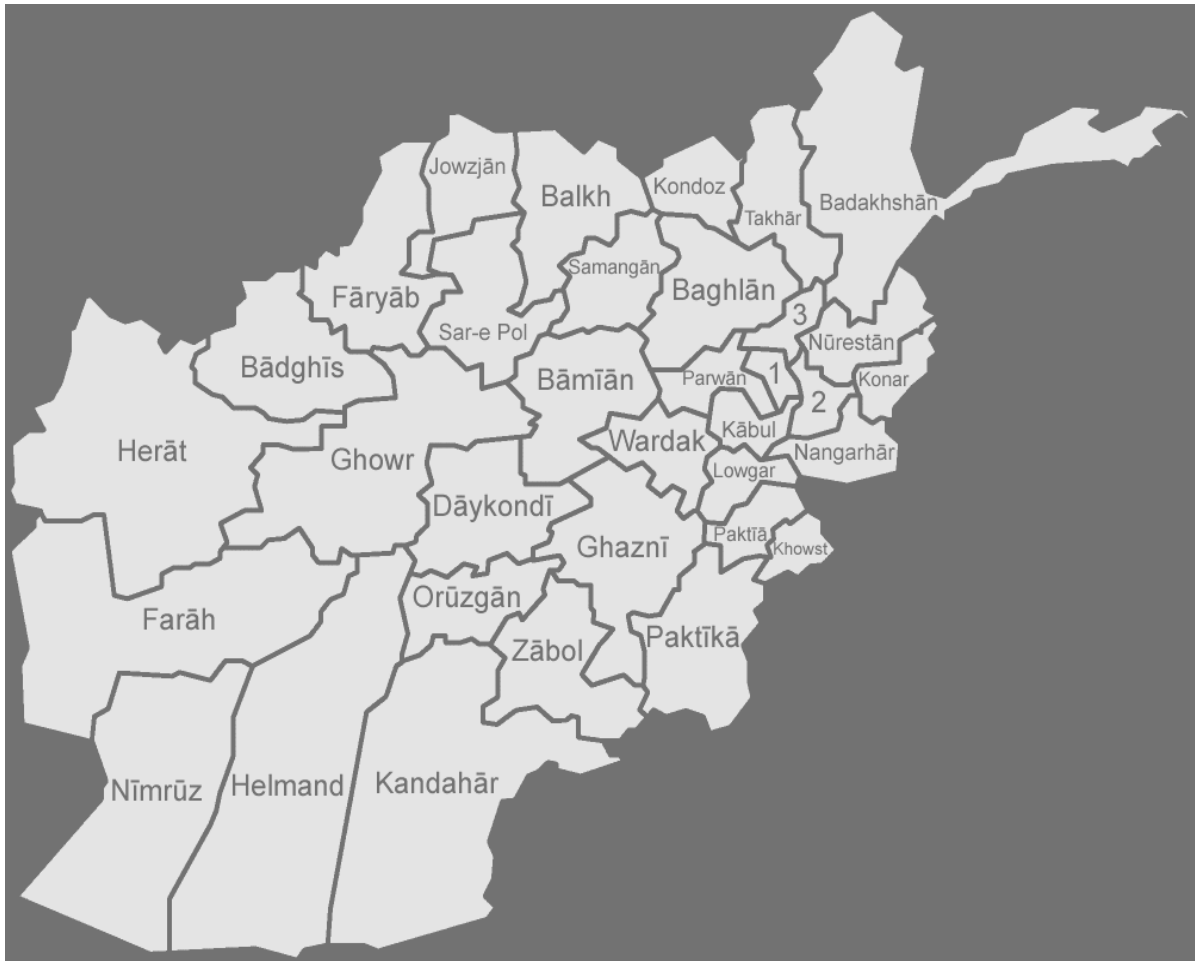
Jowzjān
Balkh
Kondoz
Takhār
Badakhshān
Samangān
Fāryāb
Sar-e Pol
Baghlān
3
Nūrestān
Bādghīs
Bāmīān
Parwān
1
Konar
2
Herāt
Ghowr
Wardak
Kābul
Nangarhār
Lowgar
Dāykondī
Paktīā
Khowst
Ghaznī
Orūzgān
Farāh
Paktīkā
Zābol
Nīmrūz
Helmand
Kandahār